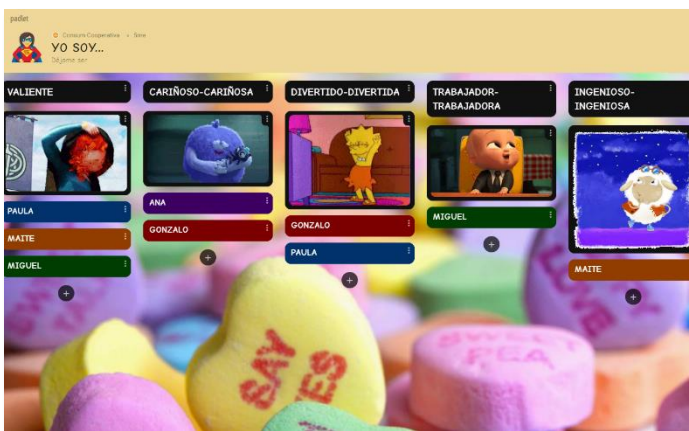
padlet

Comcom Cooperativa • 5mo

YO SOY...

Déjame ser

VALIENTE

PAULA

MAITE

MIGUEL

CARIÑOSO-CARIÑOSA

ANA

GONZALO

DIVERTIDO-DIVERTIDA

GONZALO

PAULA

TRABAJADOR-TRABAJADORA

MIGUEL

INGENIOSO-INGENIOSA

MAITE

SAY YES

SWEET PEA

LOVE